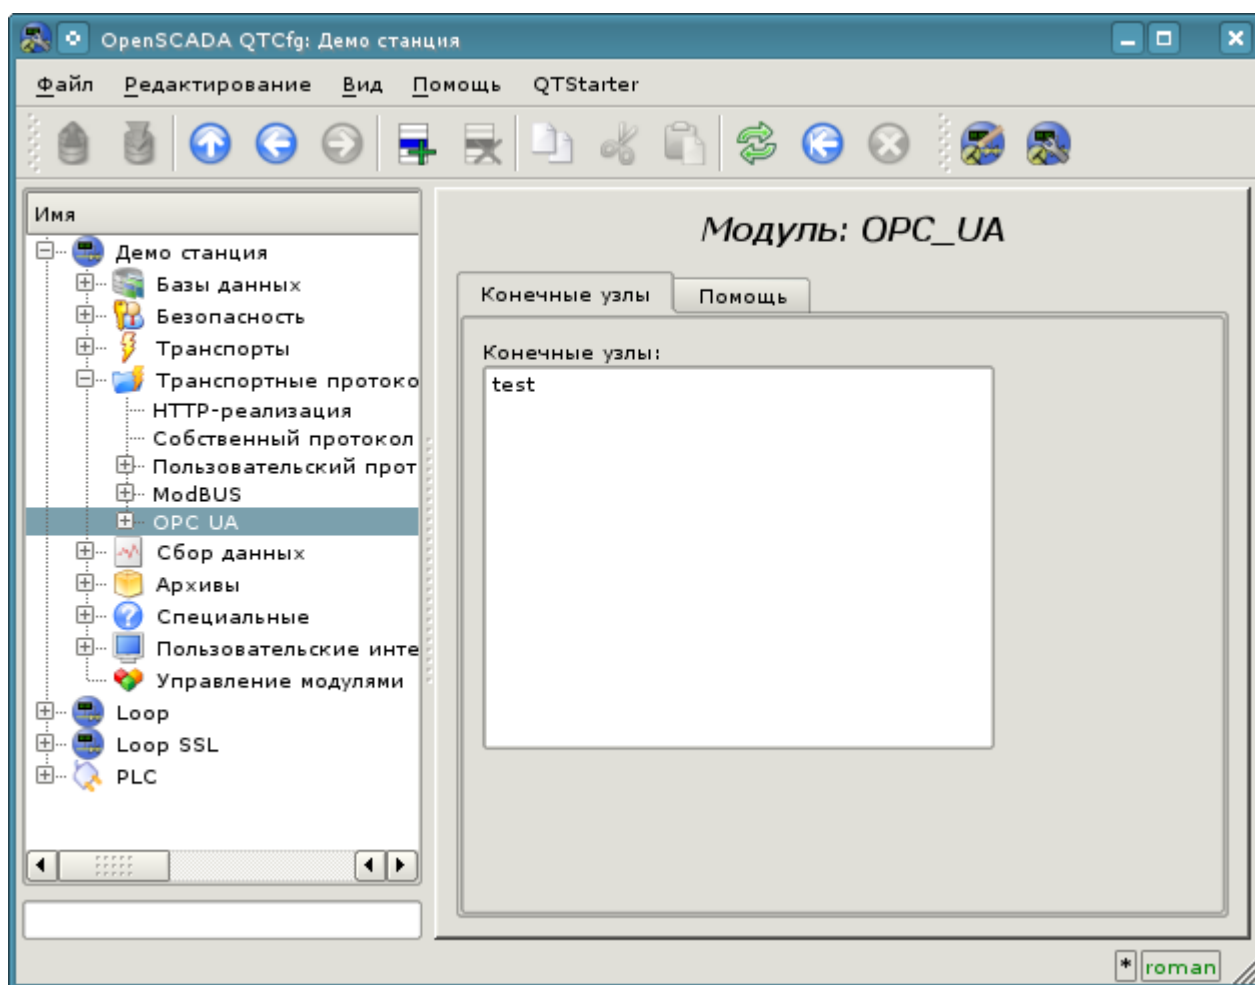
OpenSCADA QTCfg: Демо станция

Файл Редактирование Вид Помощь QTStarter

Имя
Демо станция
Базы данных
Безопасность
Транспорты
Транспортные протоко
HTTP-реализация
Собственный протокол
Пользовательский прот
ModBUS
OPC UA
Сбор данных
Архивы
Специальные
Пользовательские инте
Управление модулями
Loop
Loop SSL
PLC

Модуль: OPC_UA

Конечные узлы
Помощь

Конечные узлы:
test

*
roman